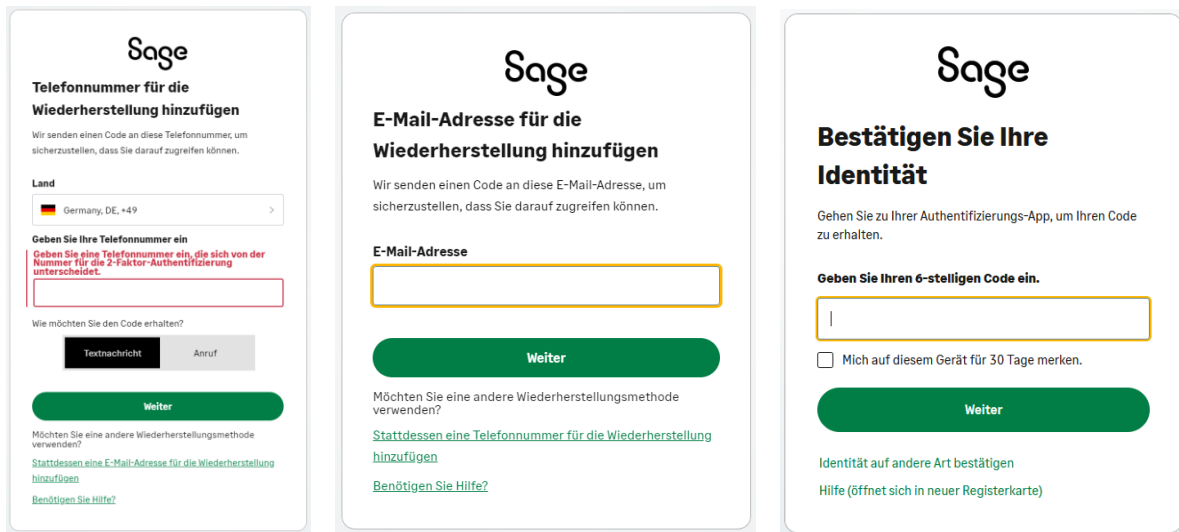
Sage

Telefonnummer für die Wiederherstellung hinzufügen

Wir senden einen Code an diese Telefonnummer, um sicherzustellen, dass Sie darauf zugreifen können.

Land

Germany, DE, +49

Geben Sie Ihre Telefonnummer ein

Geben Sie eine Telefonnummer ein, die sich von der Nummer für die 2-Faktor-Authentifizierung unterscheidet.

Wie möchten Sie den Code erhalten?

Textnachricht

Anruf

Weiter

Möchten Sie eine andere Wiederherstellungsmethode verwenden?

Stattdessen eine E-Mail-Adresse für die Wiederherstellung hinzufügen

Benötigen Sie Hilfe?

Sage

E-Mail-Adresse für die Wiederherstellung hinzufügen

Wir senden einen Code an diese E-Mail-Adresse, um sicherzustellen, dass Sie darauf zugreifen können.

E-Mail-Adresse

Weiter

Möchten Sie eine andere Wiederherstellungsmethode verwenden?

Stattdessen eine Telefonnummer für die Wiederherstellung hinzufügen

Benötigen Sie Hilfe?

Sage

Bestätigen Sie Ihre Identität

Gehen Sie zu Ihrer Authentifizierungs-App, um Ihren Code zu erhalten.

Geben Sie Ihren 6-stelligen Code ein.

Mich auf diesem Gerät für 30 Tage merken.

Weiter

Identität auf andere Art bestätigen

Hilfe (öffnet sich in neuer Registerkarte)